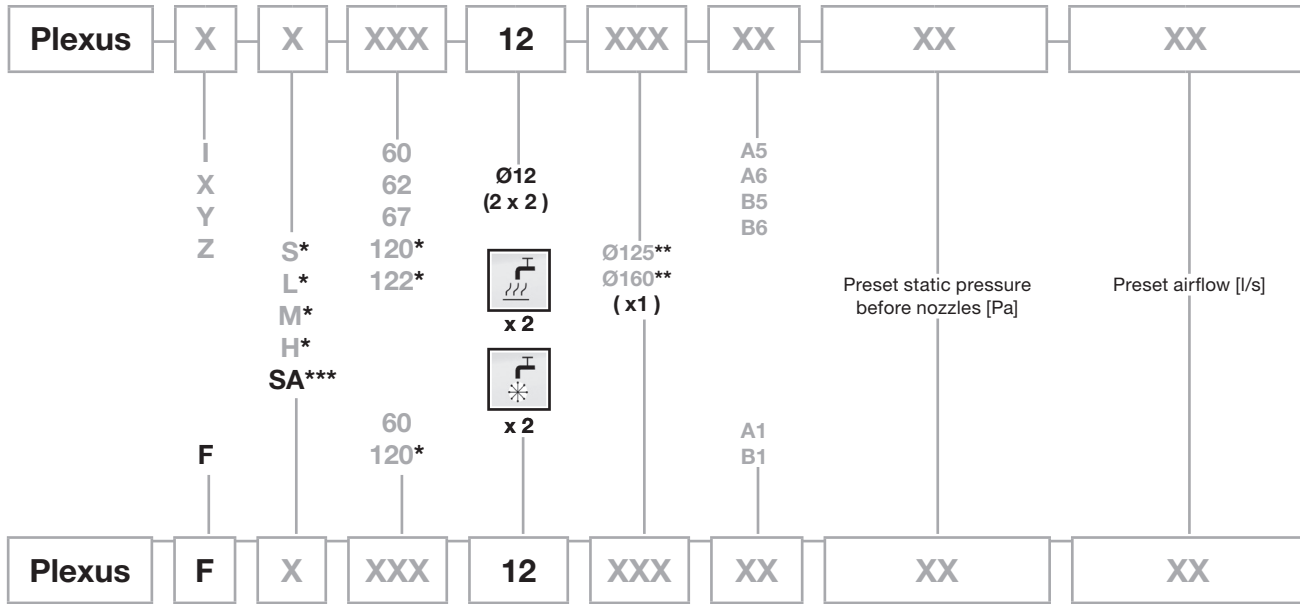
Plexus X X XXX 12 XXX XX XX XX

I
X
Y
Z

S*
L*
M*
H*
SA***

60
62
67
120*
122*

Ø12
(2 x 2 )

x 2

x 2

Ø125**
Ø160**
( x1 )

A5
A6
B5
B6

Preset static pressure before nozzles [Pa]

Preset airflow [l/s]

F

60
120*

A1
B1

Plexus F X XXX 12 XXX XX XX XX